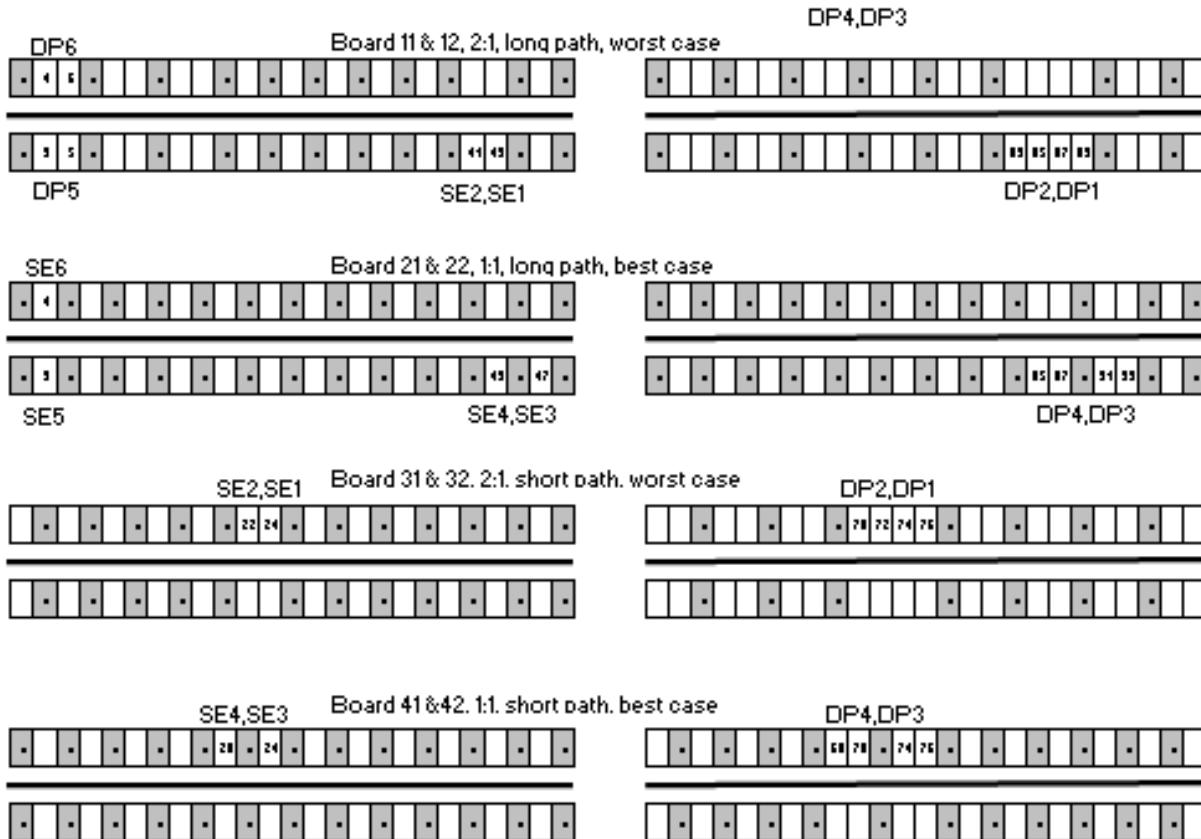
DP4,DP3

DP6

Board 11 & 12, 2:1, long path, worst case

4 6

3 5

41 43

83 85 87 89

DP5

SE2,SE1

DP2,DP1

SE6

Board 21 & 22, 1:1, long path, best case

4

3

45

47

85 87

91 93

SE5

SE4,SE3

DP4,DP3

SE2,SE1

Board 31 & 32, 2:1, short path, worst case

DP2,DP1

22 24

70 72 74 76

SE4,SE3

Board 41 &42, 1:1, short path, best case

DP4,DP3

20

24

68 70

74 76